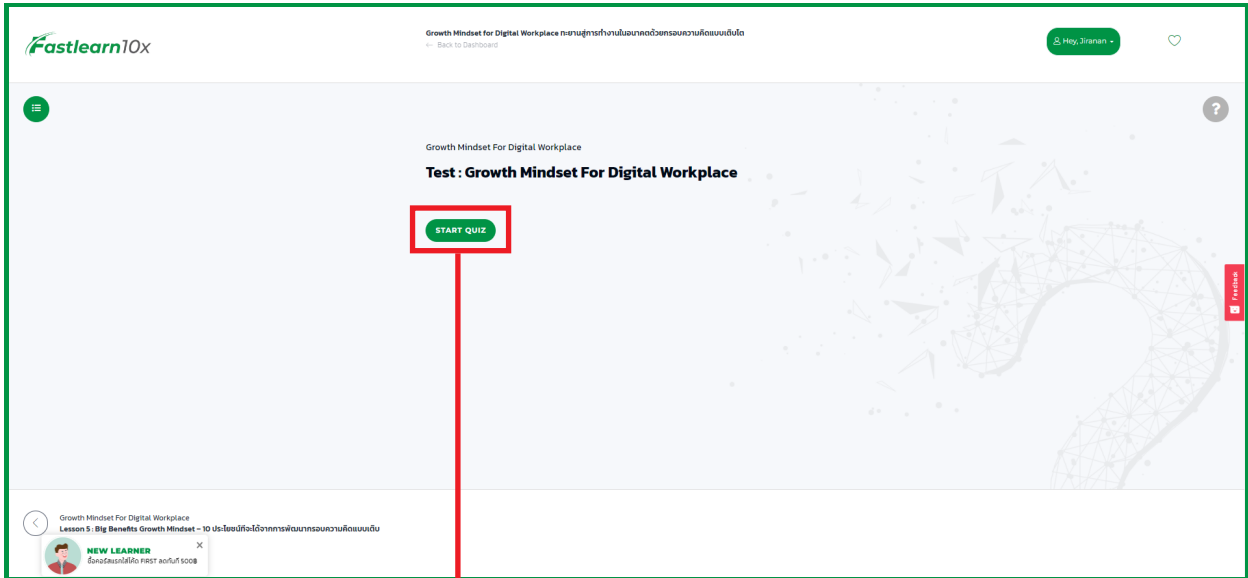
Fastlearn10x

Growth Mindset for Digital Workplace ทะยานสู่การทำงานในอนาคตด้วยกรอบความคิดแบบเติบโต
← Back to Dashboard

Hey, Jiranan

?

Growth Mindset For Digital Workplace

Test : Growth Mindset For Digital Workplace

START QUIZ

Feedback

Growth Mindset For Digital Workplace
Lesson 5 : Big Benefits Growth Mindset – 10 ประโยชน์ที่จะได้จากการพัฒนากรอบความคิดแบบเติบ

NEW LEARNER
ซื้อคอร์สแรกใส่โค้ด FIRST ลดทันที 500฿

×